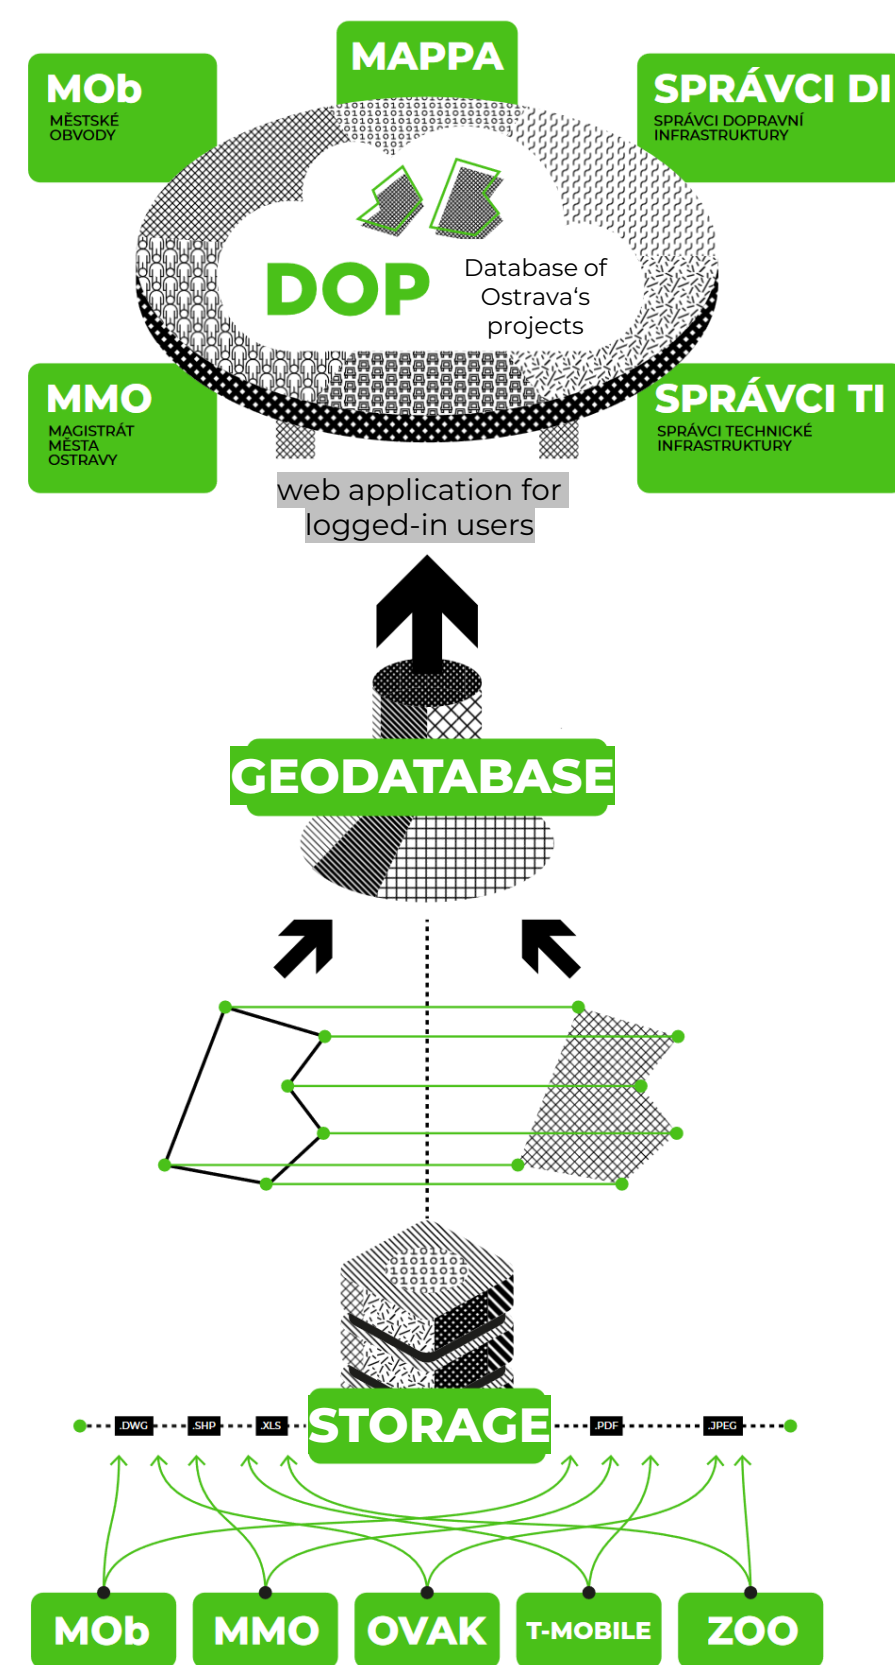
MAPPA

MOb
MĚSTSKÉ OBVODY

SPRÁVCI DI
SPRÁVCI DOPRAVNÍ INFRASTRUKTURY

DOP

Database of Ostrava's projects

MMO
MAGISTRÁT MĚSTA OSTRAVY

SPRÁVCI TI
SPRÁVCI TECHNICKÉ INFRASTRUKTURY

web application for logged-in users

GEODATABASE

STORAGE

.DWG .SHP .XLS .PDF .JPEG

MOb MMO OVAK T-MOBILE ZOO